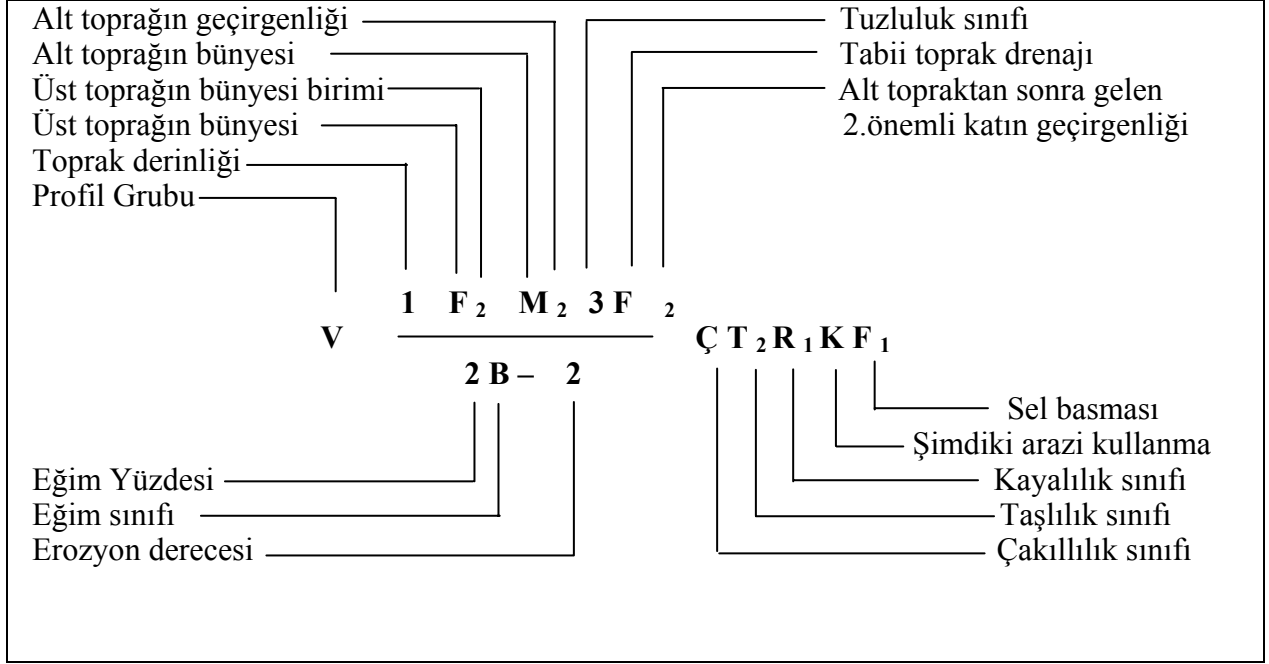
Alt toprağın geçirgenliği
Alt toprağın bünyesi
Üst toprağın bünyesi birimi
Üst toprağın bünyesi
Toprak derinliği
Profil Grubu

Tuzluluk sınıfı
Tabii toprak drenajı
Alt topraktan sonra gelen 2.önemli katın geçirgenliği

V $\frac{1\ F_2\ M_2\ 3\ F_2}{2\ B-\ 2}$ Ç $T_2$ $R_1$ K $F_1$

Sel basması
Şimdiki arazi kullanma
Kayalılık sınıfı
Taşlılık sınıfı
Çakıllılık sınıfı

Eğim Yüzdesi
Eğim sınıfı
Erozyon derecesi